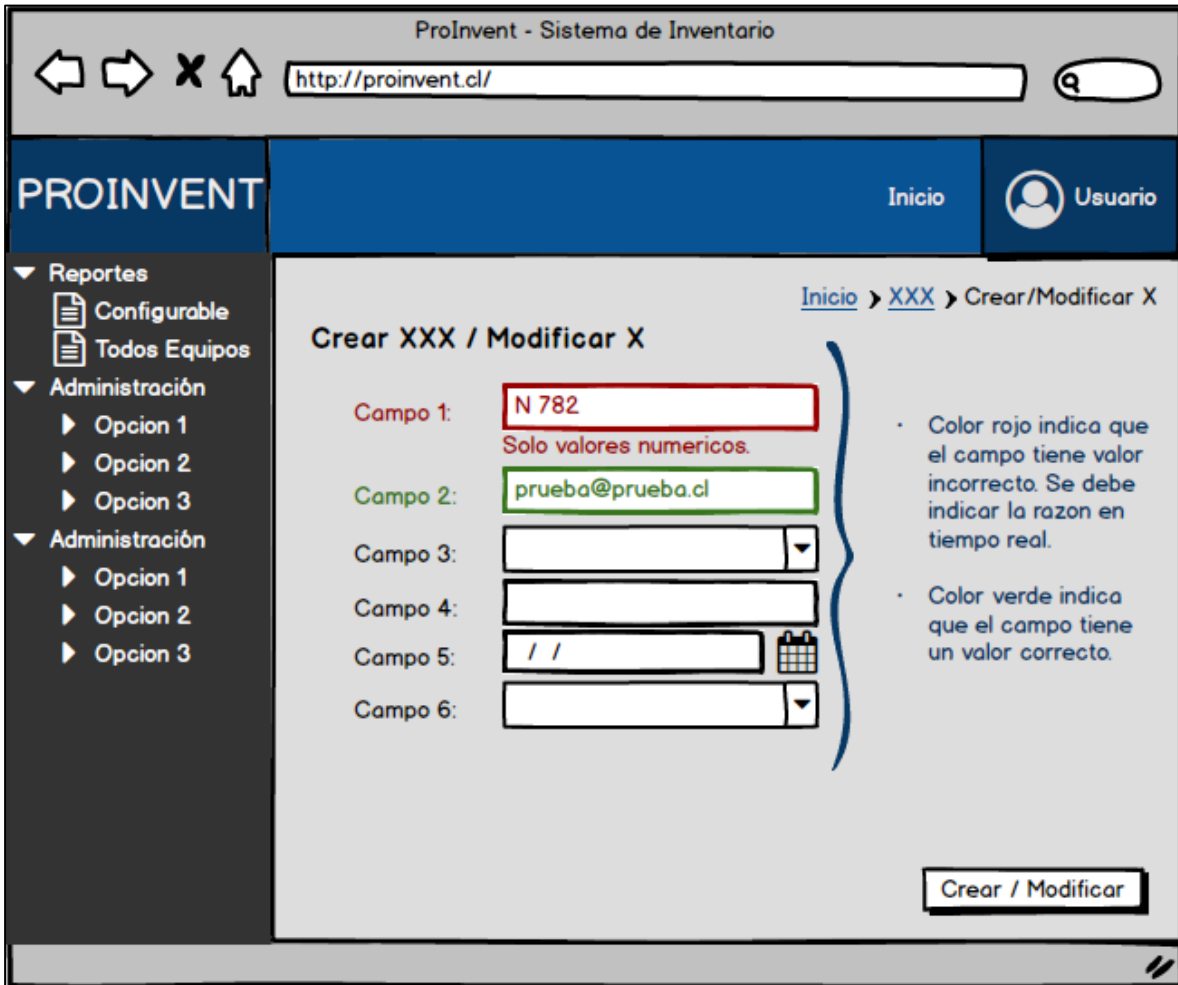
ProInvent - Sistema de Inventario

http://proinvent.cl/

PROINVENT

Inicio

Usuario

Reportes
Configurable
Todos Equipos
Administración
Opcion 1
Opcion 2
Opcion 3
Administración
Opcion 1
Opcion 2
Opcion 3

Inicio > XXX > Crear/Modificar X

Crear XXX / Modificar X

Campo 1: N 782
Solo valores numericos.

Campo 2: prueba@prueba.cl

Campo 3:

Campo 4:

Campo 5: / /

Campo 6:

· Color rojo indica que el campo tiene valor incorrecto. Se debe indicar la razon en tiempo real.

· Color verde indica que el campo tiene un valor correcto.

Crear / Modificar